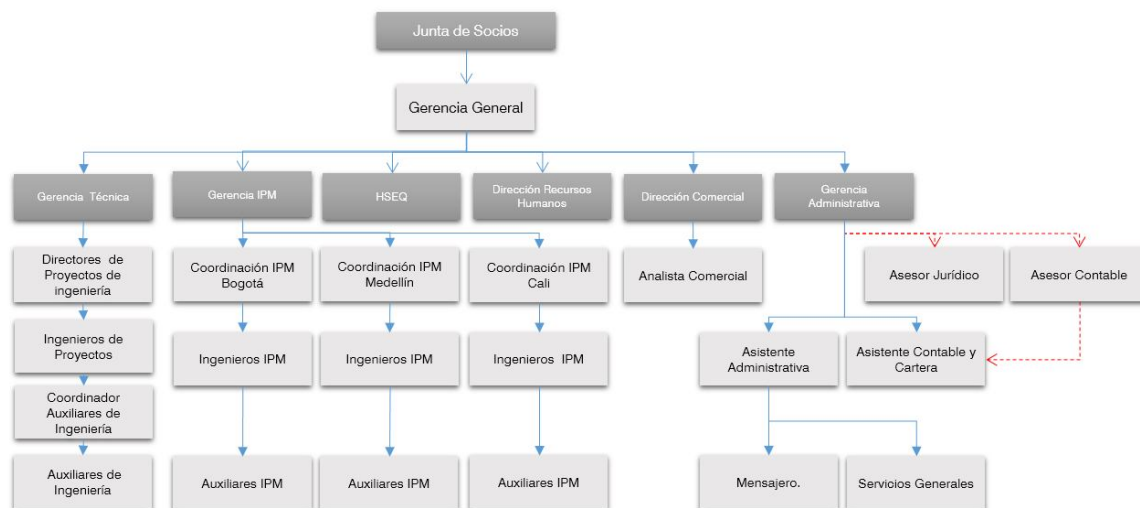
Junta de Socios

Gerencia General

Gerencia Técnica

Gerencia IPM

HSEQ

Dirección Recursos Humanos

Dirección Comercial

Gerencia Administrativa

Directores de Proyectos de ingeniería

Ingenieros de Proyectos

Coordinador Auxiliares de Ingeniería

Auxiliares de Ingeniería

Coordinación IPM Bogotá

Ingenieros IPM

Auxiliares IPM

Coordinación IPM Medellín

Ingenieros IPM

Auxiliares IPM

Coordinación IPM Cali

Ingenieros IPM

Auxiliares IPM

Analista Comercial

Asesor Jurídico

Asesor Contable

Asistente Administrativa

Asistente Contable y Cartera

Mensajero.

Servicios Generales